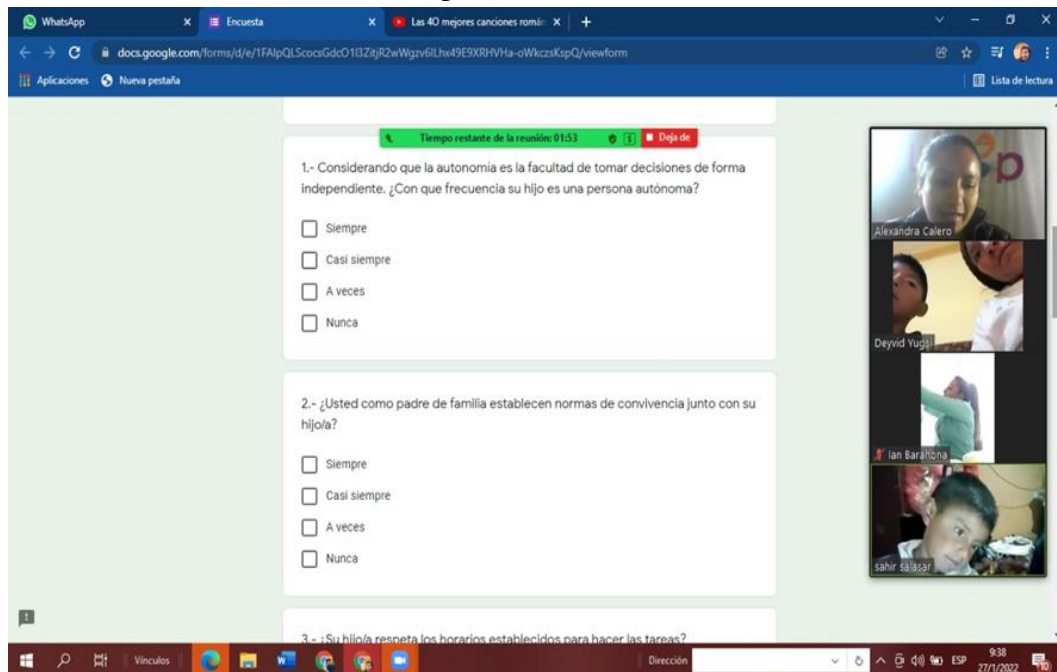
WhatsApp
Encuesta
Las 40 mejores canciones román
docs.google.com/forms/d/e/1FAIpQLScocsGdcO1I3ZitjR2wWgzv6lLhx49E9XRHVHa-oWkczsKspQ/viewform
Aplicaciones
Nueva pestaña
Lista de lectura

Tiempo restante de la reunión: 01:53
Deja de

1.- Considerando que la autonomia es la facultad de tomar decisiones de forma independiente. ¿Con que frecuencia su hijo es una persona autónoma?

Siempre
Casi siempre
A veces
Nunca

2.- ¿Usted como padre de familia establecen normas de convivencia junto con su hijo/a?

Siempre
Casi siempre
A veces
Nunca

3.- ¿Su hijo/a respeta los horarios establecidos para hacer las tareas?

Alexandra Calero
Deyvid Yugsi
Ian Barahona
sahir salasar

Vínculos
Dirección
ESP
9:38
27/1/2022